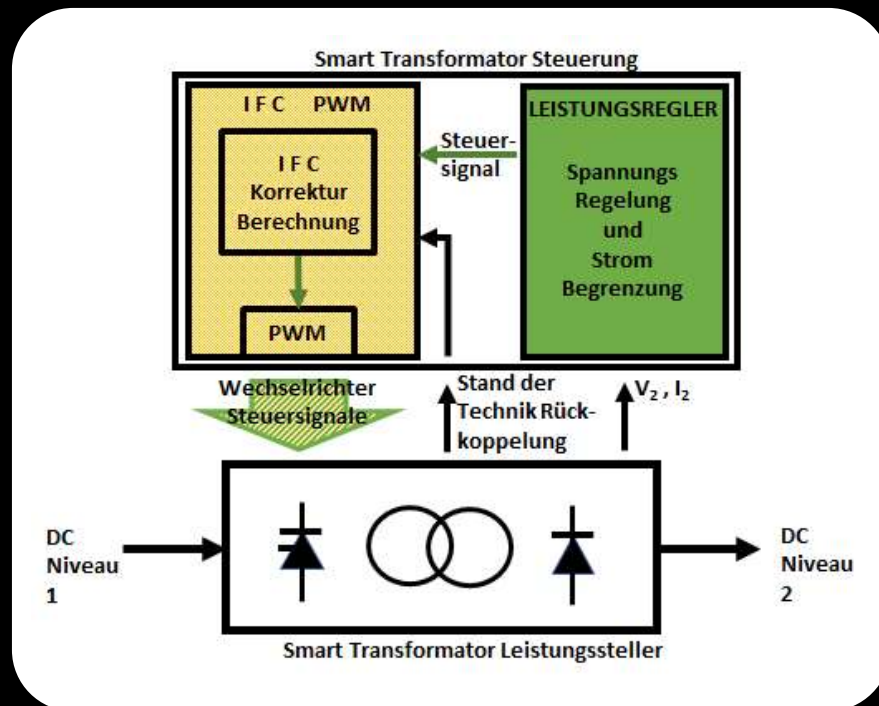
Smart Transformator Steuerung

I F C PWM

I F C
Korrektur
Berechnung

PWM

Steuer-
signal

LEISTUNGSREGLER

Spannungs
Regelung
und
Strom
Begrenzung

Wechselrichter
Steuersignale

Stand der
Technik Rück-
koppelung

$V_2$ , $I_2$

DC
Niveau
1

DC
Niveau
2

Smart Transformator Leistungssteller